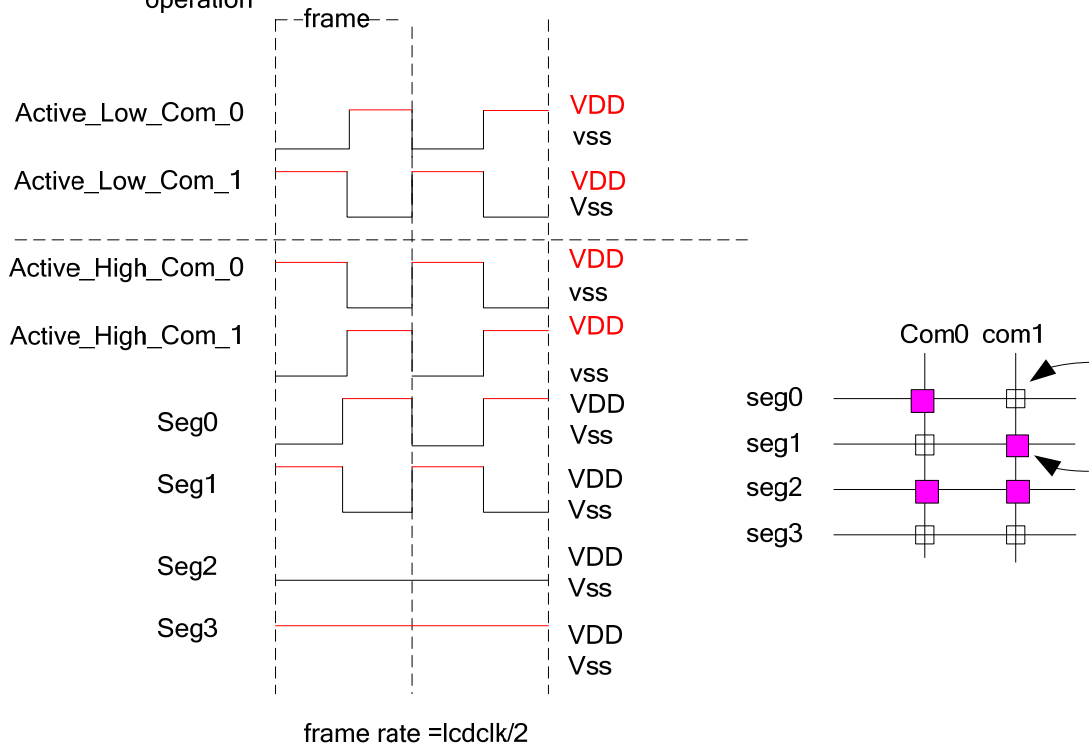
operation

frame

Active_Low_Com_0
VDD
vss

Active_Low_Com_1
VDD
Vss

Active_High_Com_0
VDD
vss

Active_High_Com_1
VDD
vss

Seg0
VDD
Vss

Seg1
VDD
Vss

Seg2
VDD
Vss

Seg3
VDD
Vss

frame rate =lcdclk/2

Com0 com1
seg0
seg1
seg2
seg3